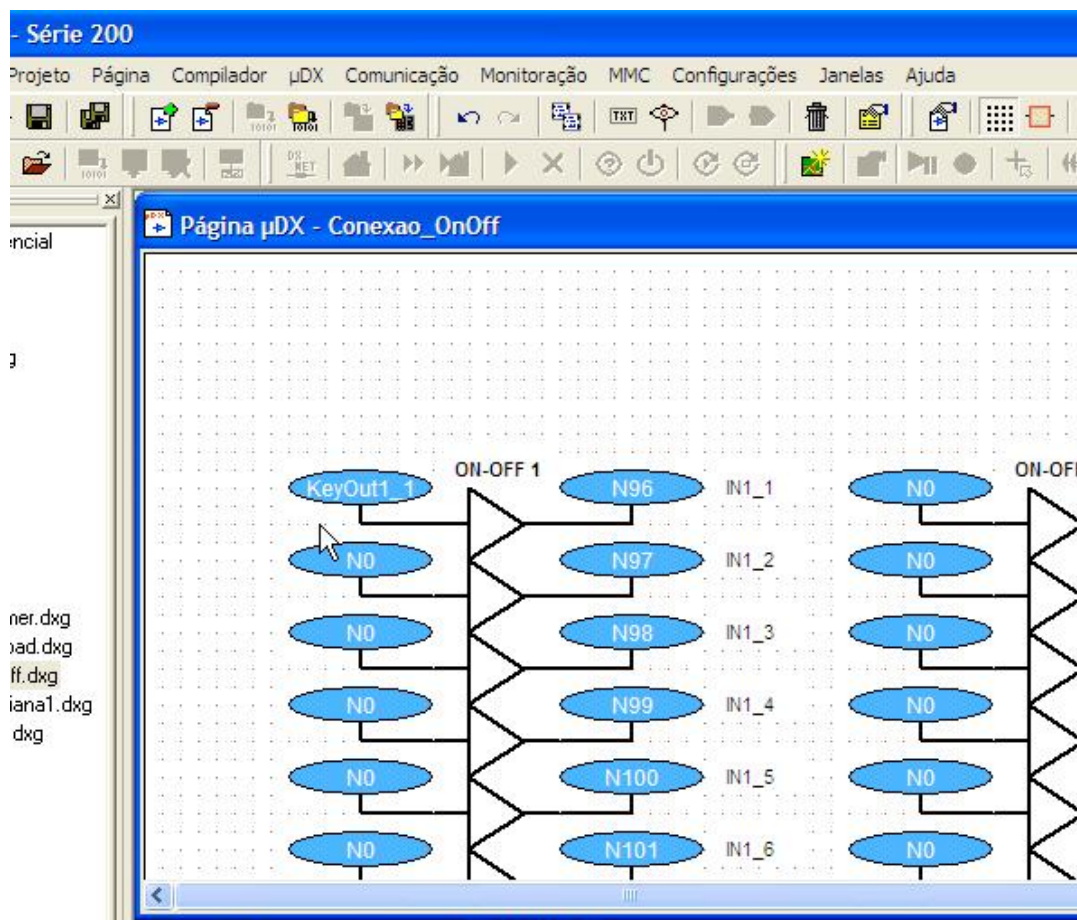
- Série 200

Projeto Página Compilador µDX Comunicação Monitoração MMC Configurações Janelas Ajuda

encial

g

ner.dxg
oad.dxg
ff.dxg
iana1.dxg
dxg

Página µDX - Conexao_OnOff

ON-OFF 1

KeyOut1_1
N0
N0
N0
N0
N0

N96 IN1_1
N97 IN1_2
N98 IN1_3
N99 IN1_4
N100 IN1_5
N101 IN1_6

ON-OF

N0
N0
N0
N0
N0
N0